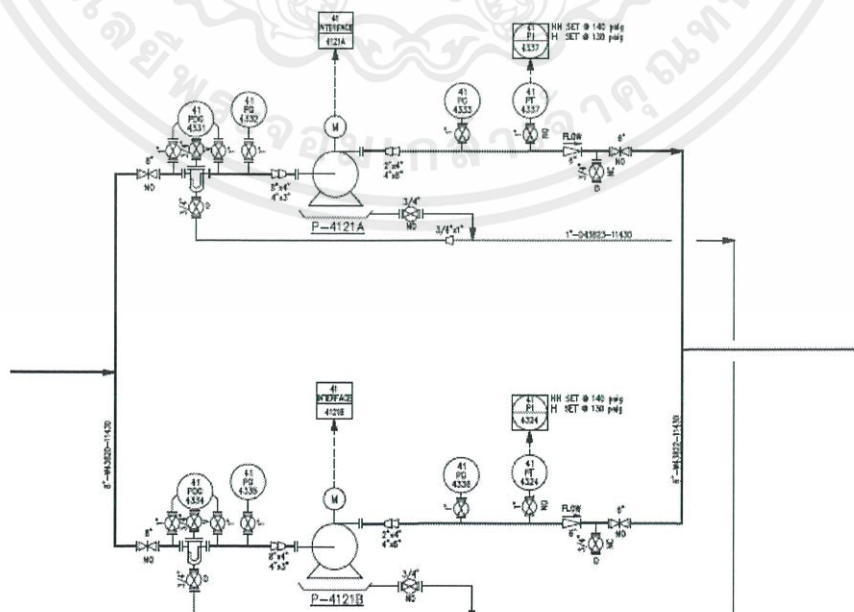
41
INTERFACE
4121A

41
PI
4337
HH SET @ 140 psig
H SET @ 130 psig

41
PDG
4331

41
PG
4332

M

41
PG
4333

41
PT
4337

FLOW

8"
NO

8"x4"
4"x3"

2"x4"
4"x8"

6"
NO

3/4"
D

3/4"
NO

3/4"x1"

1"-943823-11430

P-4121A

41
INTERFACE
4121B

41
PI
4324
HH SET @ 140 psig
H SET @ 130 psig

8"-943820-11430

8"-943822-11430

41
PDG
4334

41
PG
4335

M

41
PG
4336

41
PT
4324

FLOW

8"
NO

8"x4"
4"x3"

2"x4"
4"x8"

6"
NO

3/4"
D

3/4"
NO

P-4121B